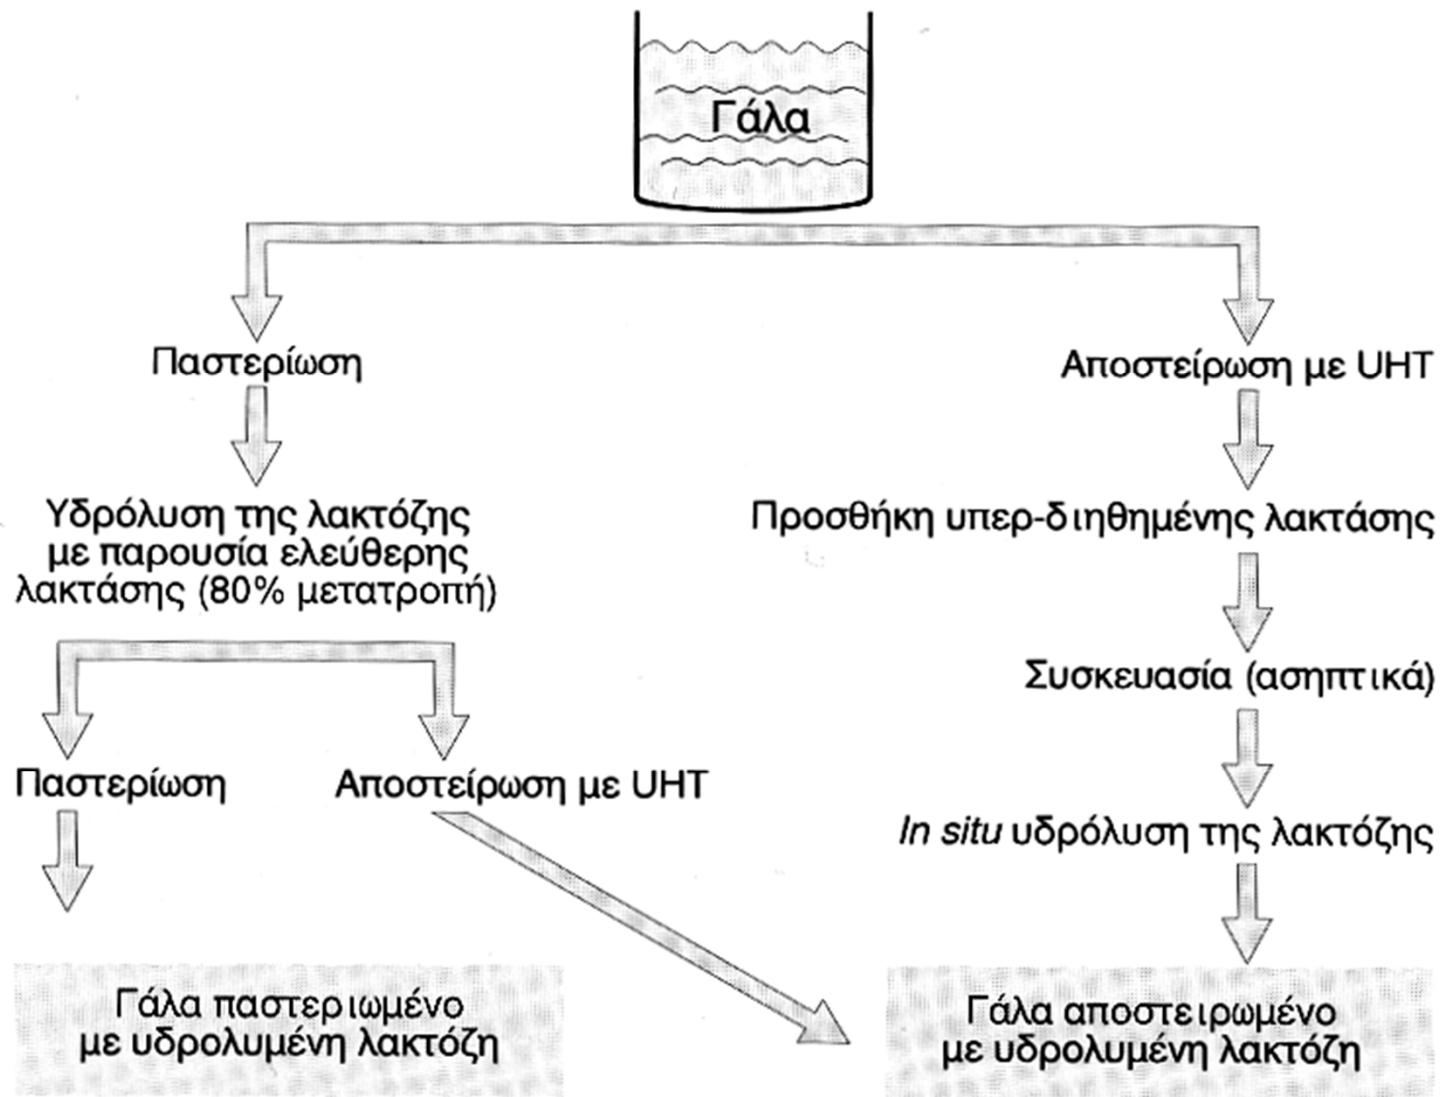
Γάλα

Παστερίωση

Υδρόλυση της λακτόζης με παρουσία ελεύθερης λακτάσης (80% μετατροπή)

Παστερίωση

Αποστείρωση με UHT

Γάλα παστεριωμένο με υδρολυμένη λακτόζη

Αποστείρωση με UHT

Προσθήκη υπερ-διηθημένης λακτάσης

Συσκευασία (ασηπτικά)

*In situ* υδρόλυση της λακτόζης

Γάλα αποστειρωμένο με υδρολυμένη λακτόζη